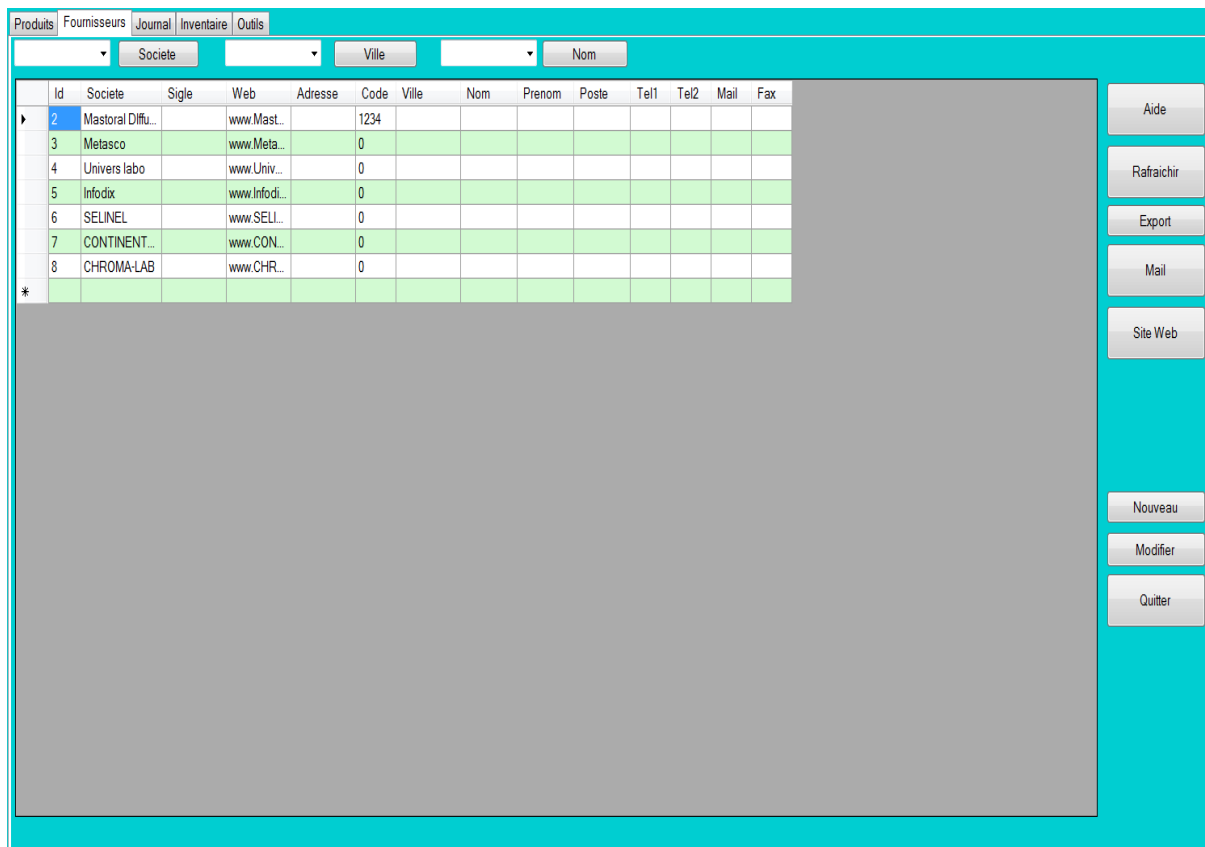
Produits | Fournisseurs | Journal | Inventaire | Outils

Societe | Ville | Nom

| | Id | Societe | Sigle | Web | Adresse | Code | Ville | Nom | Prenom | Poste | Tel1 | Tel2 | Mail | Fax |
|---|---|---|---|---|---|---|---|---|---|---|---|---|---|---|
| ▸ | 2 | Mastoral DIffu... | | www.Mast... | | 1234 | | | | | | | | |
| | 3 | Metasco | | www.Meta... | | 0 | | | | | | | | |
| | 4 | Univers labo | | www.Univ... | | 0 | | | | | | | | |
| | 5 | Infodix | | www.Infodi... | | 0 | | | | | | | | |
| | 6 | SELINEL | | www.SELI... | | 0 | | | | | | | | |
| | 7 | CONTINENT... | | www.CON... | | 0 | | | | | | | | |
| | 8 | CHROMA-LAB | | www.CHR... | | 0 | | | | | | | | |
| * | | | | | | | | | | | | | | |

Aide

Rafraichir

Export

Mail

Site Web

Nouveau

Modifier

Quitter